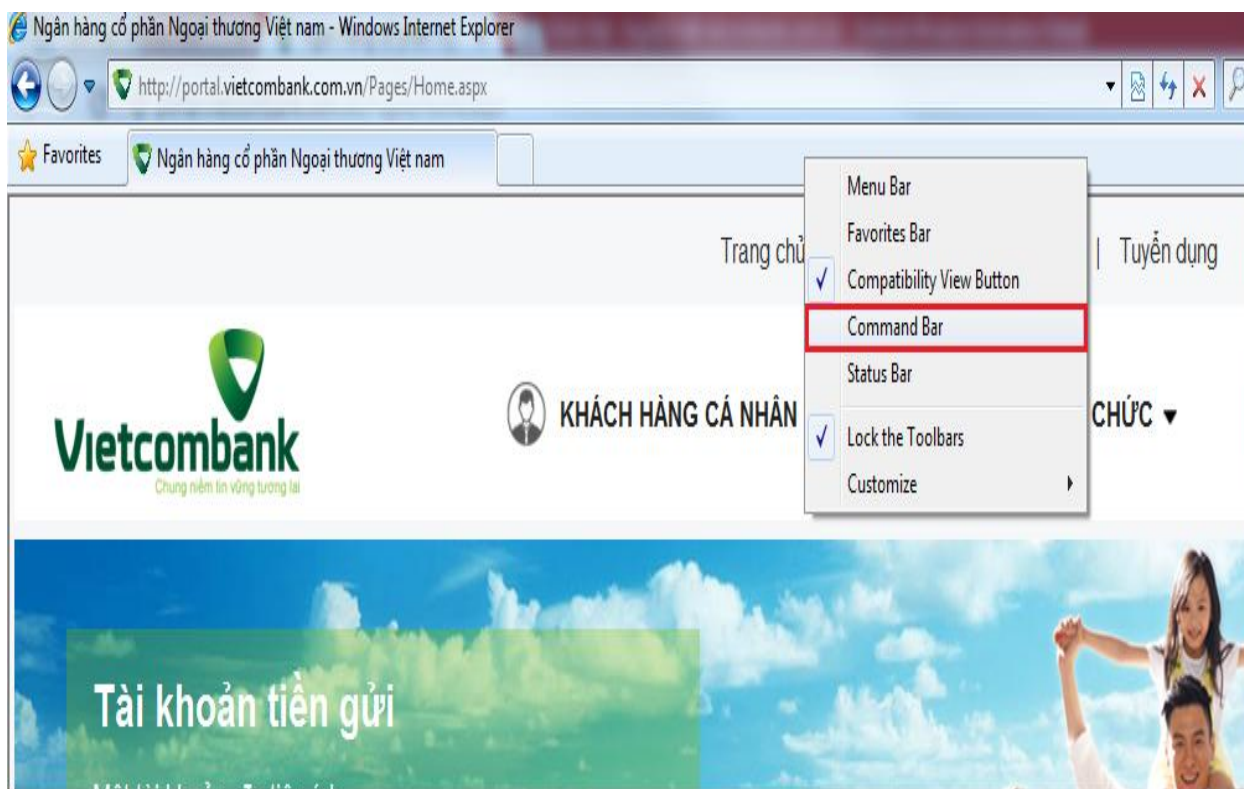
Ngân hàng cổ phần Ngoại thương Việt nam - Windows Internet Explorer

http://portal.vietcombank.com.vn/Pages/Home.aspx

Favorites
Ngân hàng cổ phần Ngoại thương Việt nam

Menu Bar
Favorites Bar
✓ Compatibility View Button
Command Bar
Status Bar
✓ Lock the Toolbars
Customize

Trang chủ | Tuyển dụng

Vietcombank
Chung niềm tin vững tương lai

KHÁCH HÀNG CÁ NHÂN
CHỨC ▾

Tài khoản tiền gửi

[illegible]